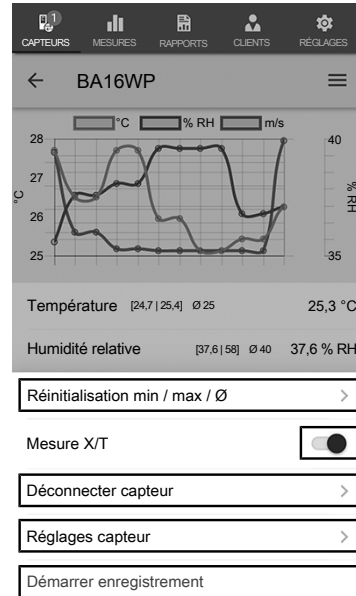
1 CAPTEURS MESURES RAPPORTS CLIENTS RÉGLAGES

← BA16WP ≡

°C % RH m/s

28
27
26
25

°C

40
35

% RH

Température [24,7 | 25,4] Ø 25 25,3 °C

Humidité relative [37,6 | 58] Ø 40 37,6 % RH

Réinitialisation min / max / Ø >

Mesure X/T

Déconnecter capteur >

Réglages capteur >

Démarrer enregistrement